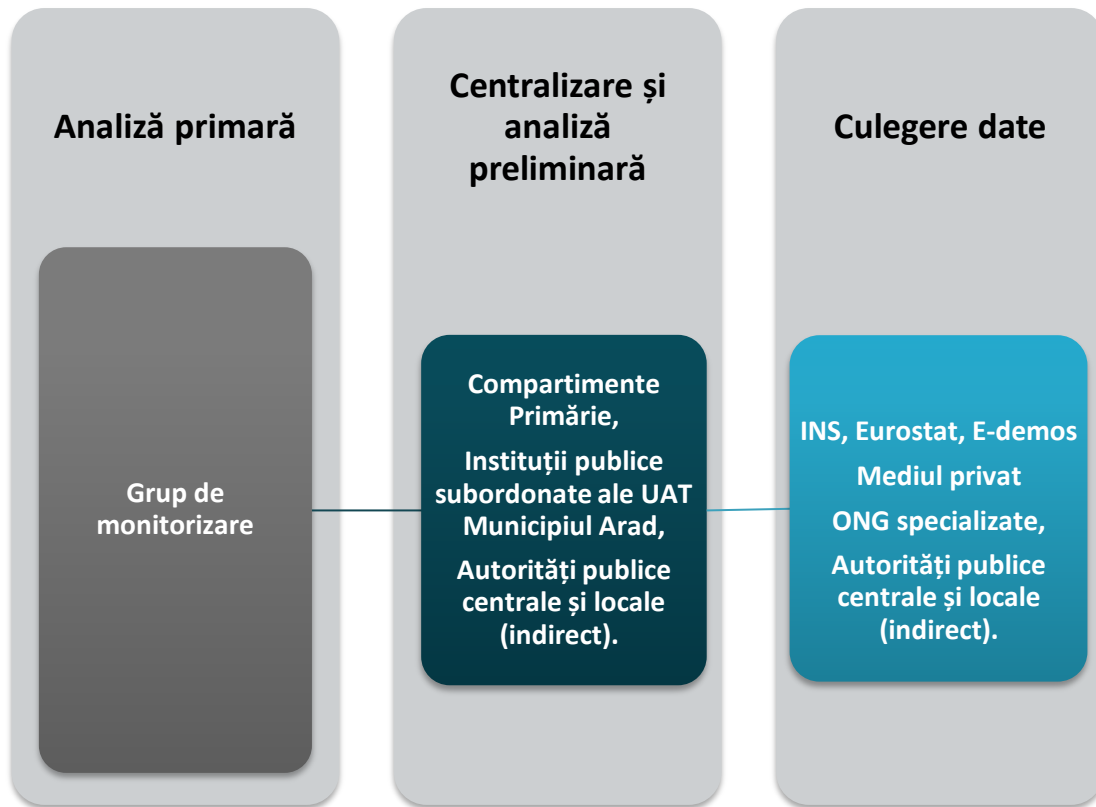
Analiză primară

Grup de monitorizare

Centralizare și analiză preliminară

Compartimente Primărie,

Instituții publice subordonate ale UAT Municipiul Arad,

Autorități publice centrale și locale (indirect).

Culegere date

INS, Eurostat, E-demos

Mediul privat

ONG specializate,

Autorități publice centrale și locale (indirect).